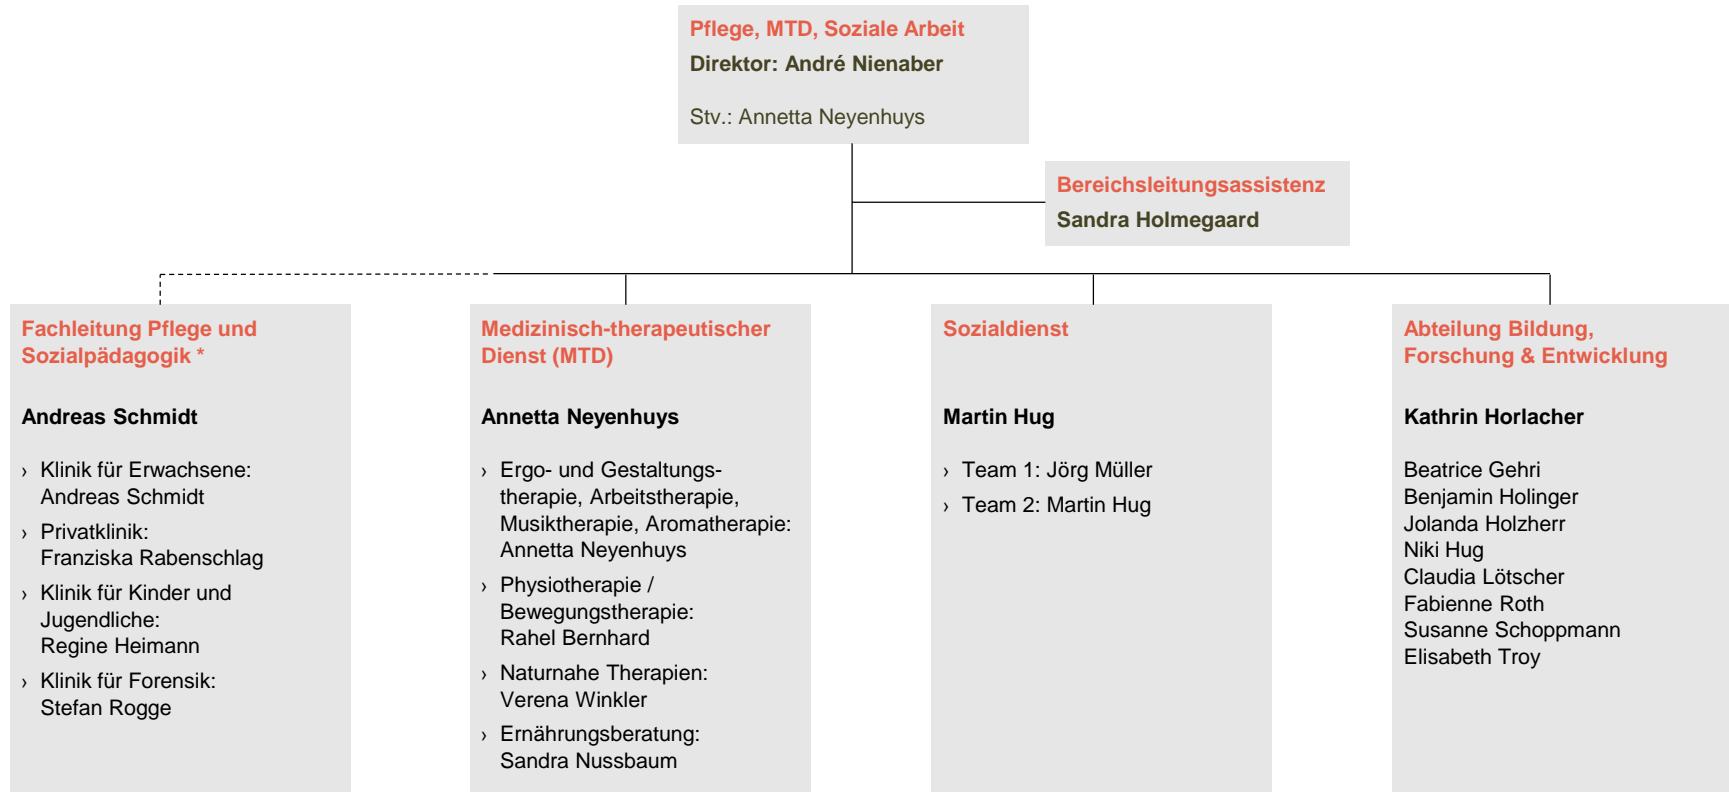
Pflege, MTD, Soziale Arbeit
Direktor: André Nienaber

Stv.: Annetta Neyenhuys

Bereichsleitungsassistenz
Sandra Holmegaard

Fachleitung Pflege und Sozialpädagogik *

Andreas Schmidt

› Klinik für Erwachsene: Andreas Schmidt
› Privatklinik: Franziska Rabenschlag
› Klinik für Kinder und Jugendliche: Regine Heimann
› Klinik für Forensik: Stefan Rogge

Medizinisch-therapeutischer Dienst (MTD)

Annetta Neyenhuys

› Ergo- und Gestaltungstherapie, Arbeitstherapie, Musiktherapie, Aromatherapie: Annetta Neyenhuys
› Physiotherapie / Bewegungstherapie: Rahel Bernhard
› Naturnahe Therapien: Verena Winkler
› Ernährungsberatung: Sandra Nussbaum

Sozialdienst

Martin Hug

› Team 1: Jörg Müller
› Team 2: Martin Hug

Abteilung Bildung, Forschung & Entwicklung

Kathrin Horlacher

Beatrice Gehri
Benjamin Holinger
Jolanda Holzherr
Niki Hug
Claudia Lötscher
Fabienne Roth
Susanne Schoppmann
Elisabeth Troy